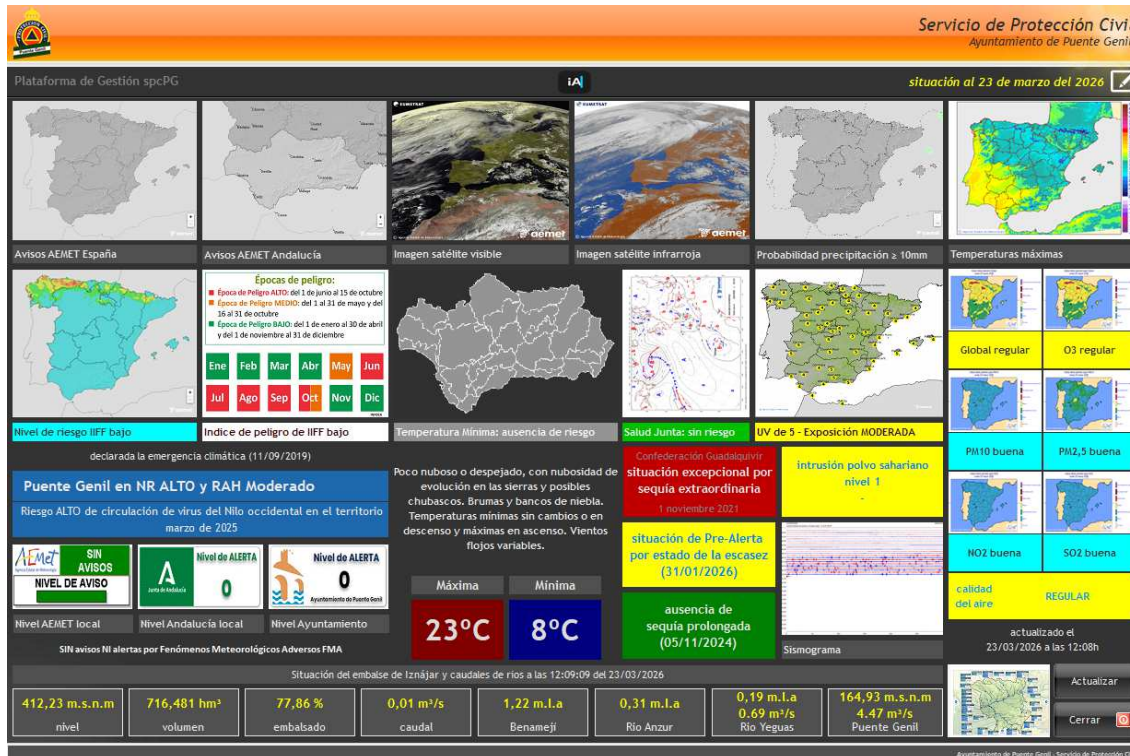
Servicio de Protección Civi
Ayuntamiento de Puente Geni

Plataforma de Gestión spcPG

iA

situación al 23 de marzo del 2026

Avisos AEMET España

Avisos AEMET Andalucía

Imagen satélite visible

Imagen satélite infrarroja

Probabilidad precipitación ≥ 10mm

Temperaturas máximas

Épocas de peligro:
Época de Peligro ALTO: del 1 de junio al 15 de octubre
Época de Peligro MEDIO: del 1 al 31 de mayo y del 16 al 31 de octubre
Época de Peligro BAJO: del 1 de enero al 30 de abril y del 1 de noviembre al 31 de diciembre

| Ene | Feb | Mar | Abr | May | Jun |
|---|---|---|---|---|---|
| Jul | Ago | Sep | Oct | Nov | Dic |

Global regular

O3 regular

Nivel de riesgo IIFF bajo

Indice de peligro de IIFF bajo

Temperatura Mínima: ausencia de riesgo

Salud Junta: sin riesgo

UV de 5 - Exposición MODERADA

PM10 buena

PM2,5 buena

declarada la emergencia climática (11/09/2019)

Puente Genil en NR ALTO y RAH Moderado

Riesgo ALTO de circulación de virus del Nilo occidental en el territorio marzo de 2025

Poco nuboso o despejado, con nubosidad de evolución en las sierras y posibles chubascos. Brumas y bancos de niebla. Temperaturas mínimas sin cambios o en descenso y máximas en ascenso. Vientos flojos variables.

Confederación Guadalquivir
situación excepcional por sequía extraordinaria
1 noviembre 2021

intrusión polvo sahariano nivel 1
-

situación de Pre-Alerta por estado de la escasez (31/01/2026)

ausencia de sequía prolongada (05/11/2024)

NO2 buena

SO2 buena

calidad del aire

REGULAR

SIN AVISOS
NIVEL DE AVISO

Nivel de ALERTA
0
Junta de Andalucía

Nivel de ALERTA
0
Ayuntamiento de Puente Genil

Máxima
Mínima
23ºC
8ºC

Nivel AEMET local
Nivel Andalucía local
Nivel Ayuntamiento

SIN avisos NI alertas por Fenómenos Meteorológicos Adversos FMA

Sismograma

actualizado el
23/03/2026 a las 12:08h

Situación del embalse de Iznájar y caudales de ríos a las 12:09:09 del 23/03/2026

| 412,23 m.s.n.m | 716,481 hm³ | 77,86 % | 0,01 m³/s | 1,22 m.l.a | 0,31 m.l.a | 0,19 m.l.a 0.69 m³/s | 164,93 m.s.n.m 4.47 m³/s |
|---|---|---|---|---|---|---|---|
| nivel | volumen | embalsado | caudal | Benamejí | Río Anzur | Río Yeguas | Puente Genil |

Actualizar

Cerrar

Ayuntamiento de Puente Genil - Servicio de Protección Ci